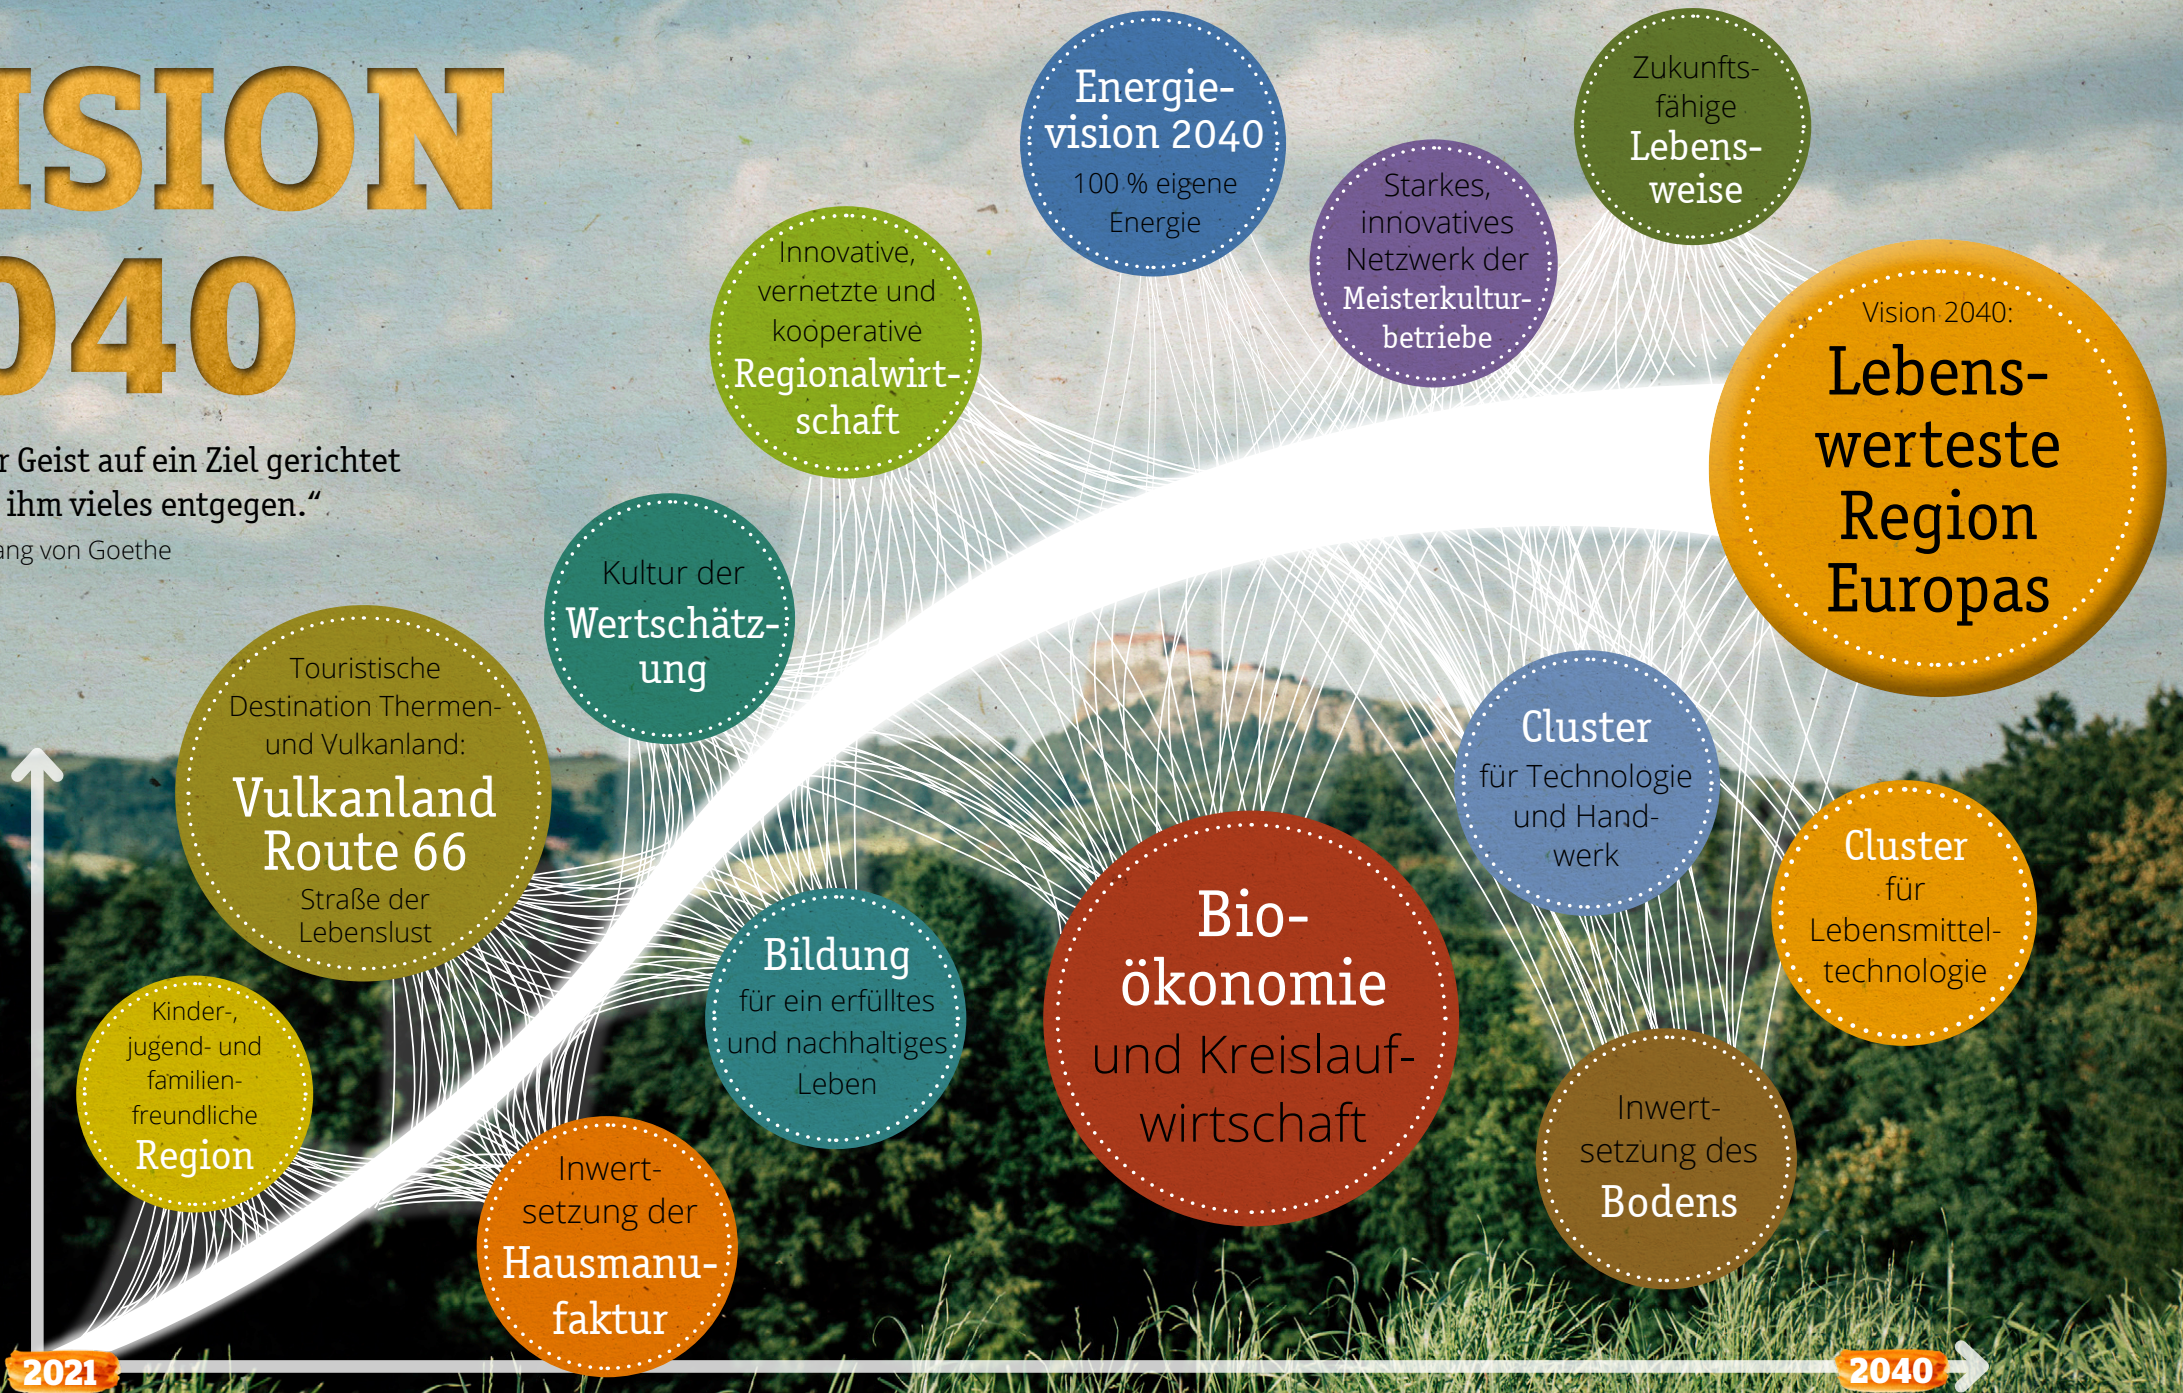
ISION
040

r Geist auf ein Ziel gerichtet
ihm vieles entgegen."
ang von Goethe

Energievision 2040
100 % eigene Energie

Zukunftsfähige Lebensweise

Starkes, innovatives Netzwerk der Meisterkulturbetriebe

Innovative, vernetzte und kooperative Regionalwirtschaft

Vision 2040:
Lebenswerteste Region Europas

Kultur der Wertschätzung

Touristische Destination Thermen- und Vulkanland:
Vulkanland Route 66
Straße der Lebenslust

Cluster für Technologie und Handwerk

Cluster für Lebensmitteltechnologie

Bioökonomie und Kreislaufwirtschaft

Bildung für ein erfülltes und nachhaltiges Leben

Kinder-, jugend- und familienfreundliche Region

Inwertsetzung der Hausmanufaktur

Inwertsetzung des Bodens

2021

2040